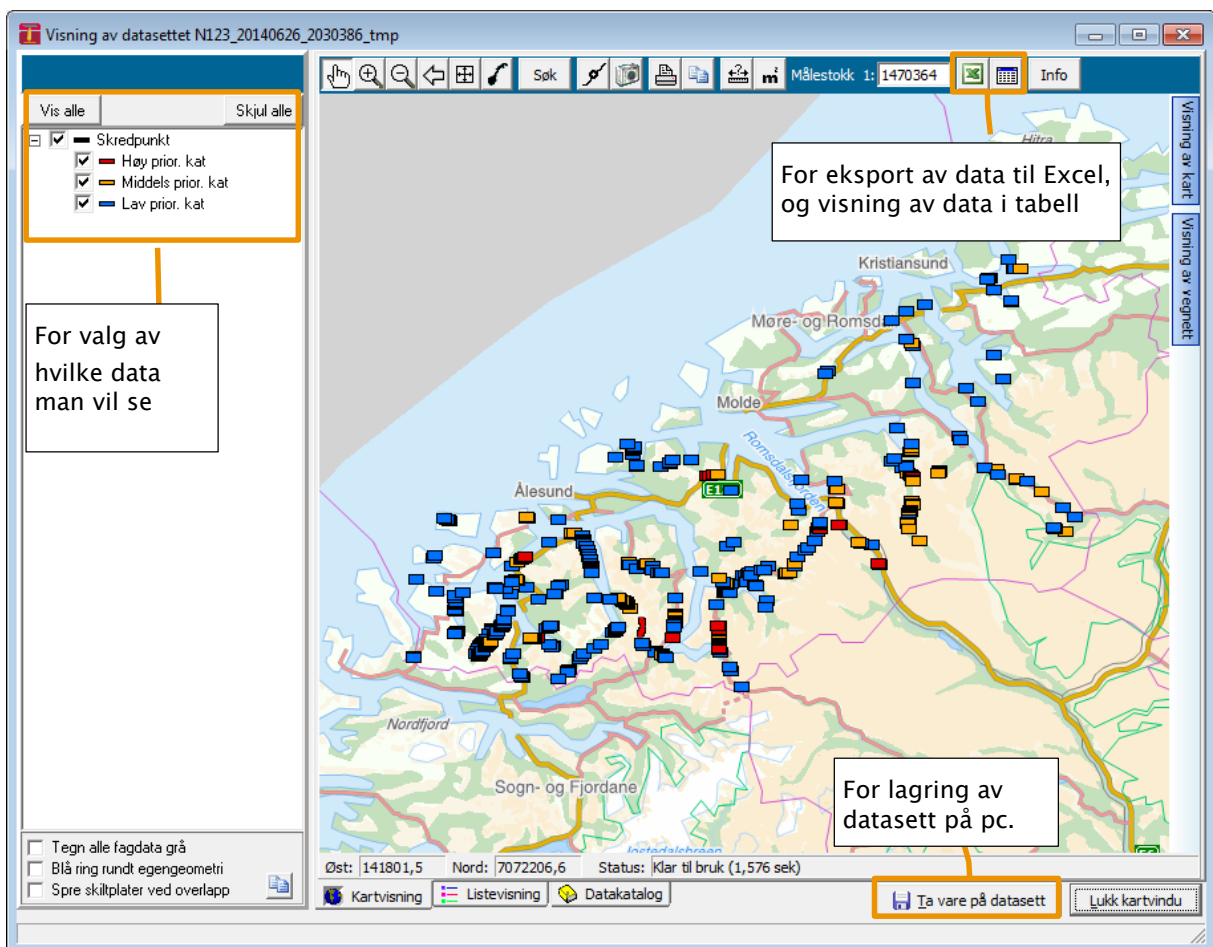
Visning av datasettet N123_20140626_2030386_tmp

Vis alle
Skjul alle

Skredpunkt
Høy prior. kat
Middels prior. kat
Lav prior. kat

For valg av hvilke data man vil se

Søk
Målestokk 1: 1470364
Info

Visning av kart
Visning av vegnett

For eksport av data til Excel, og visning av data i tabell

Hitra
Kristiansund
Møre- og Romsd
Molde
Romsdalsfjorden
Ålesund
E1
Nordfjord
Sogn- og Fjordane
Jostedalsbreen

For lagring av datasett på pc.

Øst: 141801,5
Nord: 7072206,6
Status: Klar til bruk (1,576 sek)

Tegn alle fagdata grå
Blå ring rundt egengeometri
Spre skiltplater ved overlapp

Kartvisning
Listevisning
Datakatalog

Ta vare på datasett
Lukk kartvindu